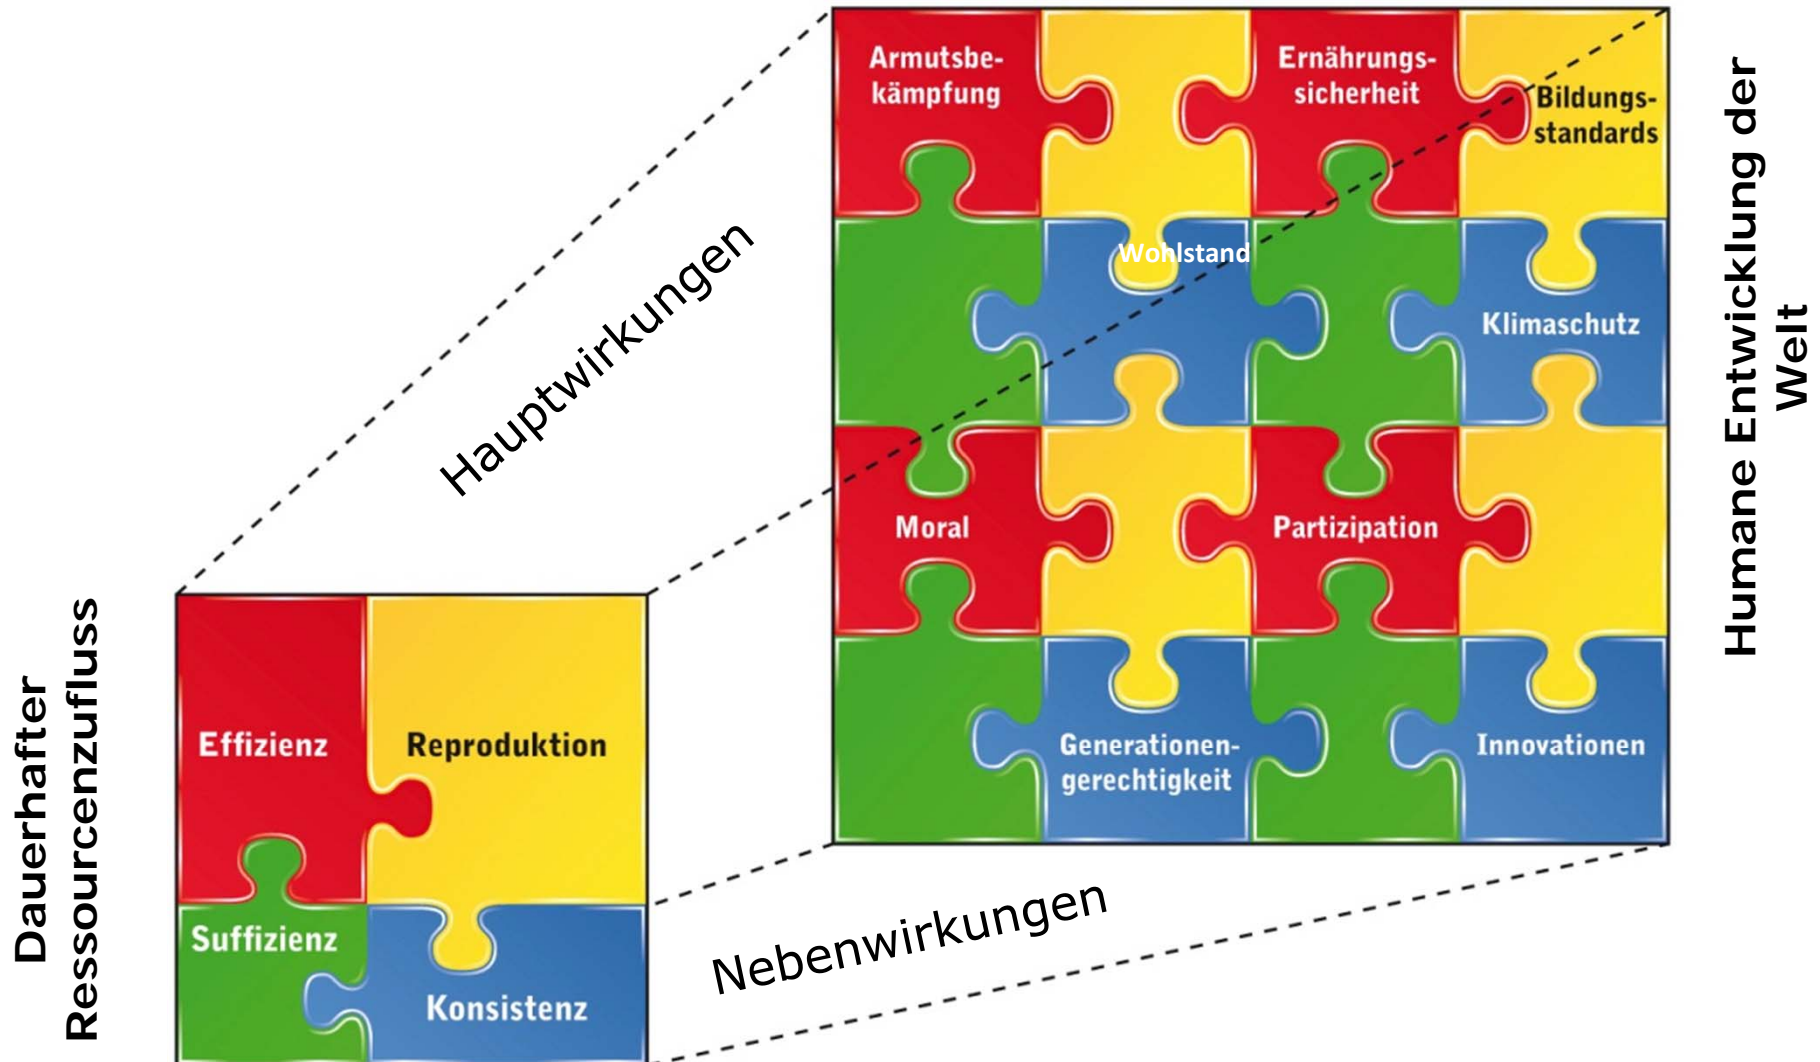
Dauerhafter Ressourcenzufluss

Effizienz

Reproduktion

Suffizienz

Konsistenz

Hauptwirkungen

Nebenwirkungen

Armutsbekämpfung

Ernährungssicherheit

Bildungsstandards

Wohlstand

Klimaschutz

Moral

Partizipation

Generationengerechtigkeit

Innovationen

Humane Entwicklung der Welt